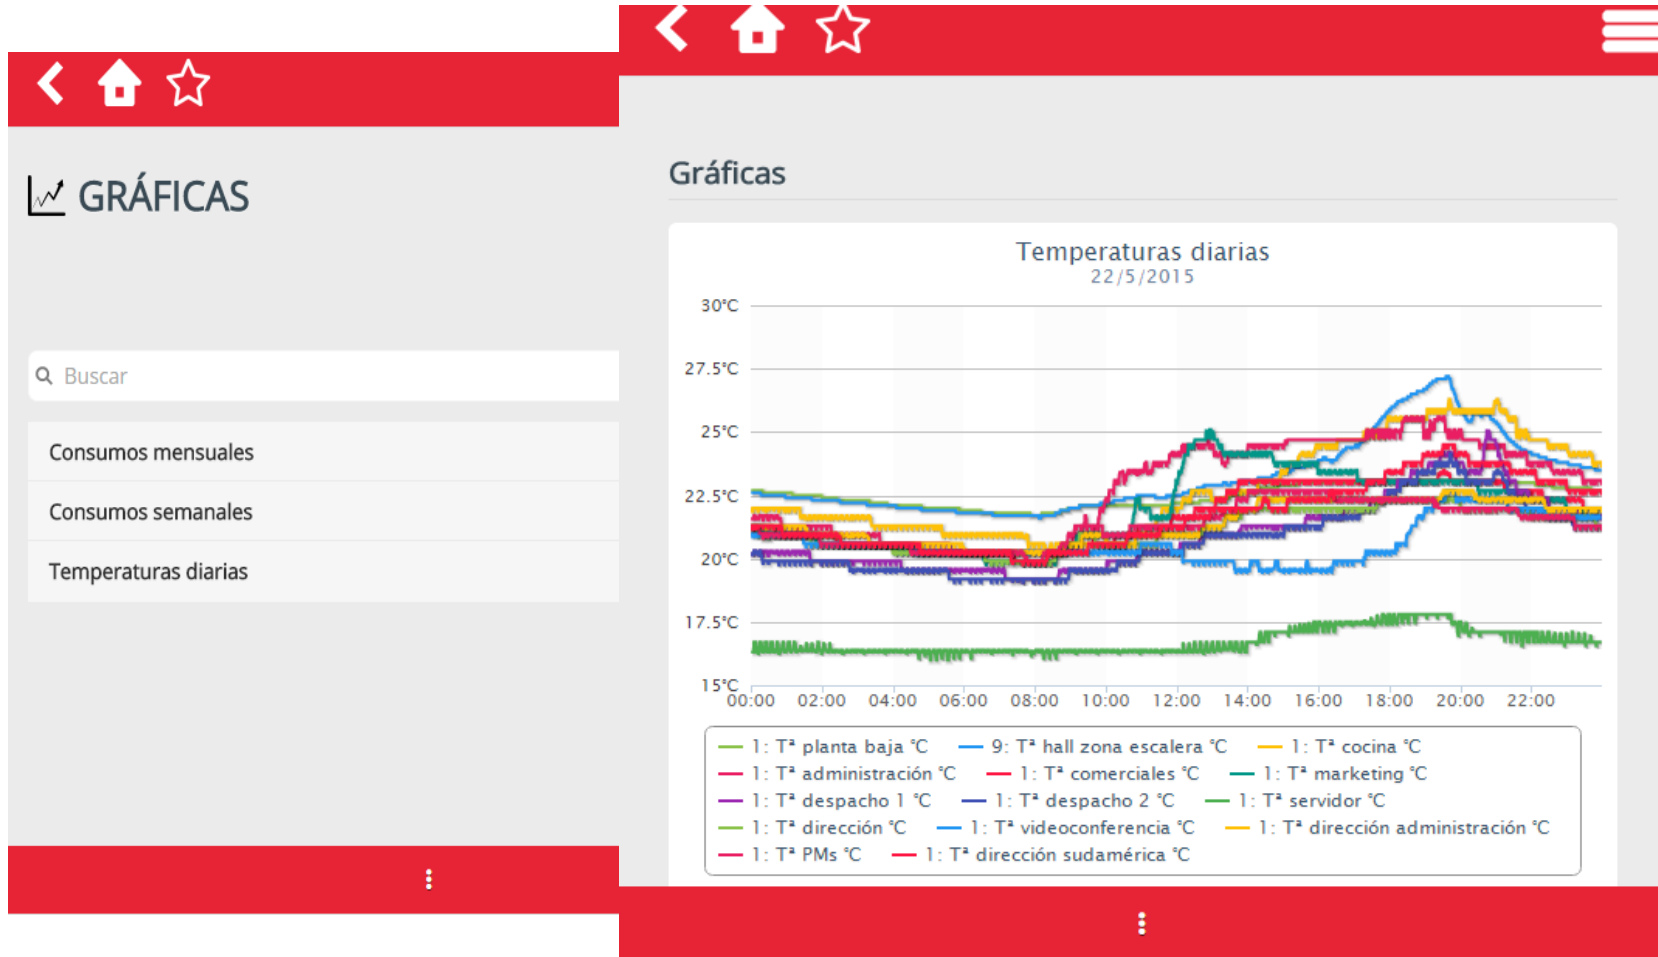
GRÁFICAS

Buscar

Consumos mensuales

Consumos semanales

Temperaturas diarias

Gráficas

Temperaturas diarias
22/5/2015

30°C
27.5°C
25°C
22.5°C
20°C
17.5°C
15°C

00:00 02:00 04:00 06:00 08:00 10:00 12:00 14:00 16:00 18:00 20:00 22:00

1: Tª planta baja °C
9: Tª hall zona escalera °C
1: Tª cocina °C
1: Tª administración °C
1: Tª comerciales °C
1: Tª marketing °C
1: Tª despacho 1 °C
1: Tª despacho 2 °C
1: Tª servidor °C
1: Tª dirección °C
1: Tª videoconferencia °C
1: Tª dirección administración °C
1: Tª PMs °C
1: Tª dirección sudamérica °C